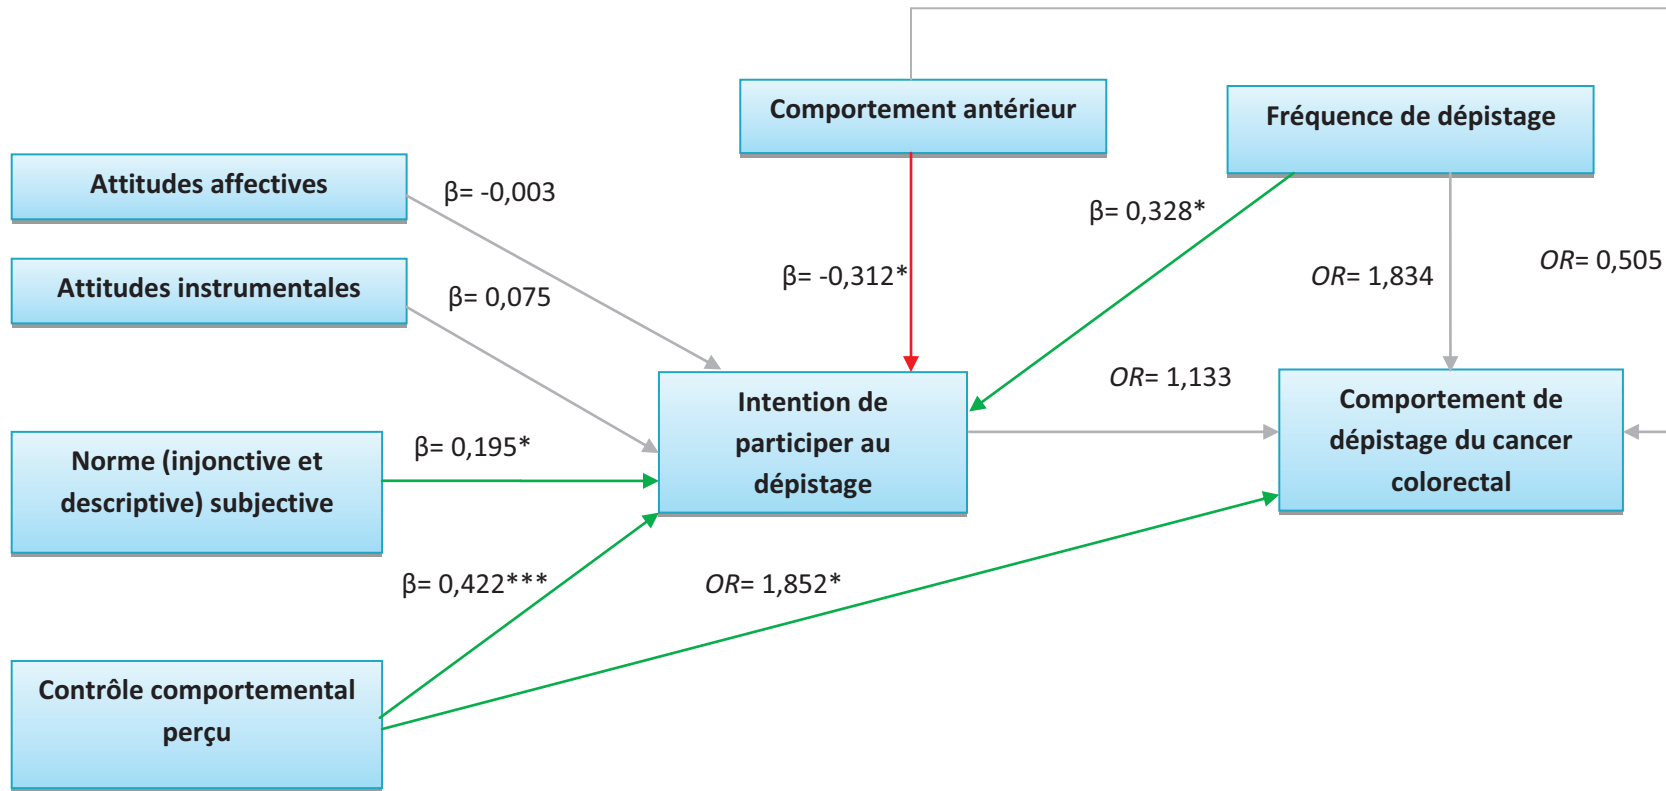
Comportement antérieur

Fréquence de dépistage

Attitudes affectives

β= -0,003

β= 0,328*

Attitudes instrumentales

β= 0,075

β= -0,312*

*OR*= 1,834

*OR*= 0,505

Intention de participer au dépistage

*OR*= 1,133

Comportement de dépistage du cancer colorectal

Norme (injonctive et descriptive) subjective

β= 0,195*

β= 0,422***

*OR*= 1,852*

Contrôle comportemental perçu